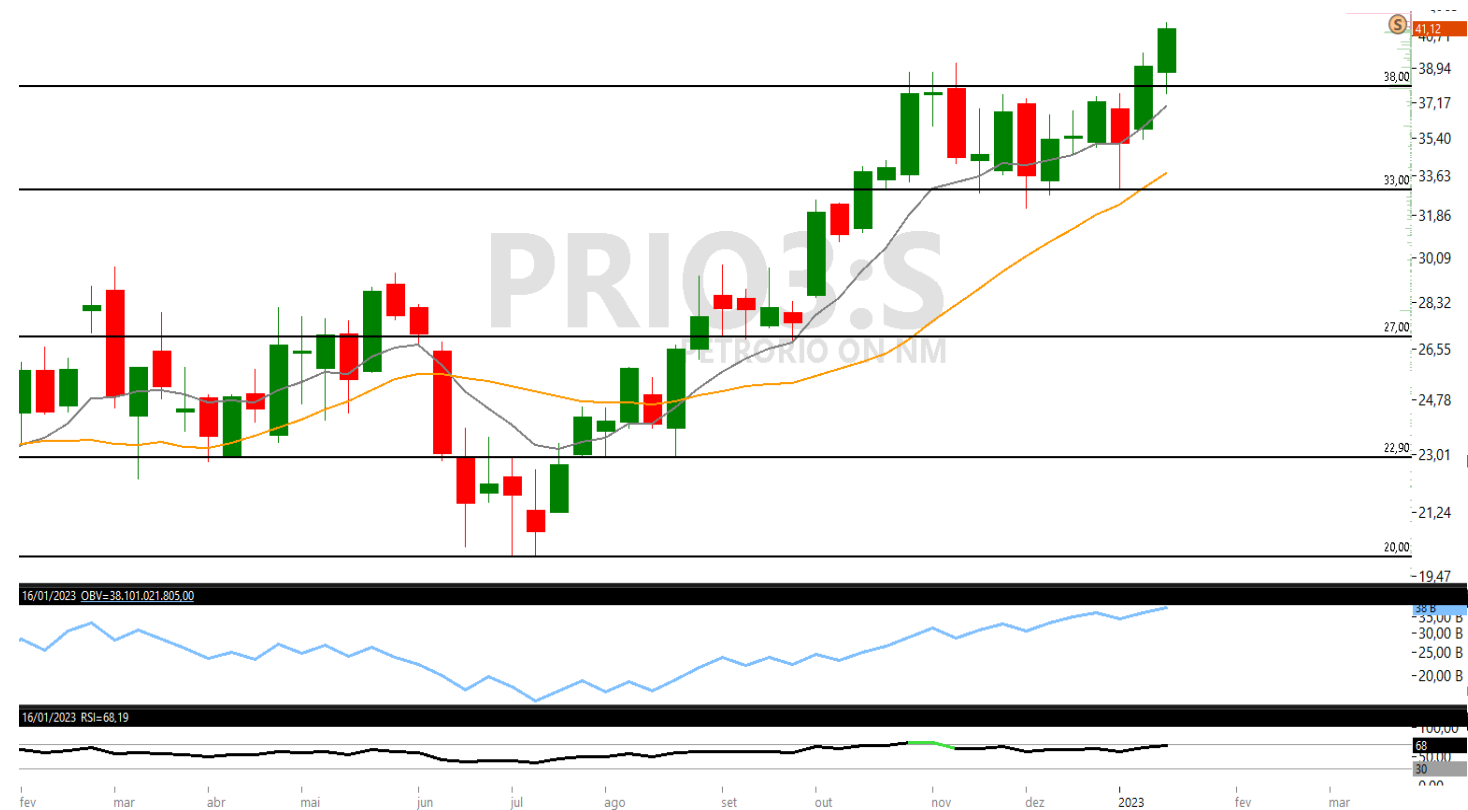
PRIO3:S
PETRORIO ON NM

41,12
40,71
38,94
37,17
35,40
33,63
31,86
30,09
28,32
26,55
24,78
23,01
21,24
19,47

38,00
33,00
27,00
22,90
20,00

16/01/2023 OBV=38.101.021.805,00
38 B
35,00 B
30,00 B
25,00 B
20,00 B

16/01/2023 RSI=68,19
100,00
68
50,00
30

fev mar abr mai jun jul ago set out nov dez 2023 fev mar